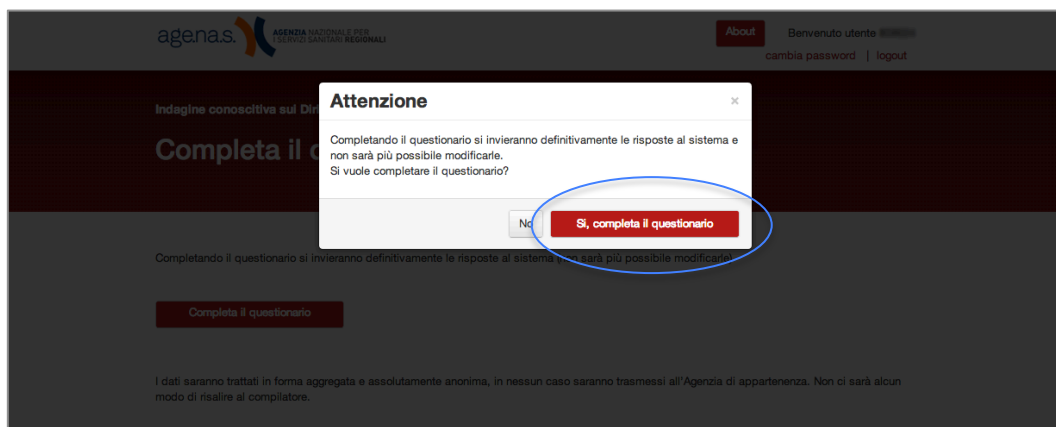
age.na.s. AGENZIA NAZIONALE PER I SERVIZI SANITARI REGIONALI

About

Benvenuto utente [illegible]

cambia password | logout

Indagine conoscitiva sul Dir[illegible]

Completa il q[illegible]

Attenzione

×

Completando il questionario si invieranno definitivamente le risposte al sistema e non sarà più possibile modificarle.
Si vuole completare il questionario?

No

Si, completa il questionario

Completando il questionario si invieranno definitivamente le risposte al sistema (non sarà più possibile modificarle)

Completa il questionario

I dati saranno trattati in forma aggregata e assolutamente anonima, in nessun caso saranno trasmessi all'Agenzia di appartenenza. Non ci sarà alcun modo di risalire al compilatore.